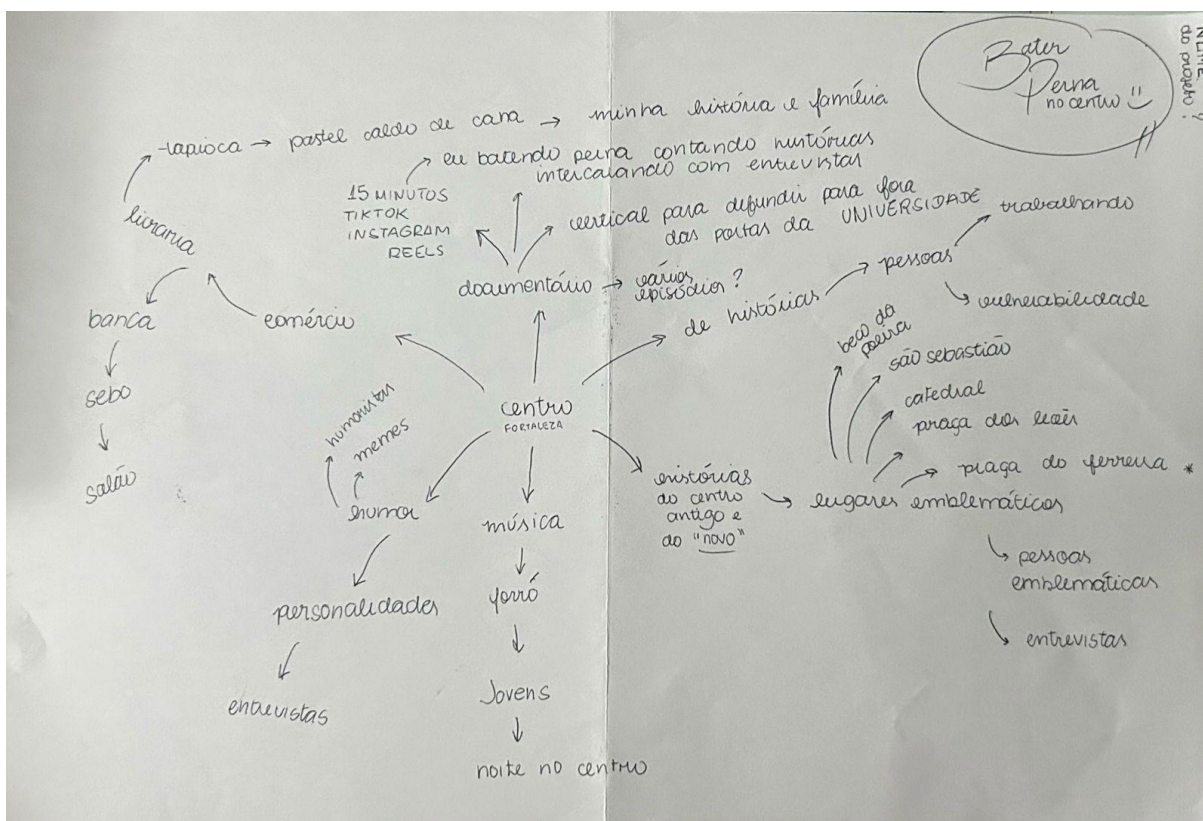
NOME do projeto?

Bater Perna no centro !!

tapioca → pastel caldo de cana → minha história e família

eu batendo perna contando histórias intercalando com entrevistas

15 MINUTOS
TIKTOK
INSTAGRAM
REELS

vertical para difundir para fora das portas da UNIVERSIDADE

livraria

banca
↓
sebo
↓
salão

comércio

documentário → vários episódios?

de histórias → pessoas → trabalhando
↳ vulnerabilidade

centro
FORTALEZA

humoristas
memes
humor
personalidades
entrevistas

música
↓
forró
↓
Jovens
↓
noite no centro

histórias do centro antigo e do "novo" → lugares emblemáticos

beco da poeira
são sebastião
catedral
praça dos leões
praça do ferreira *

↳ pessoas emblemáticas

↳ entrevistas